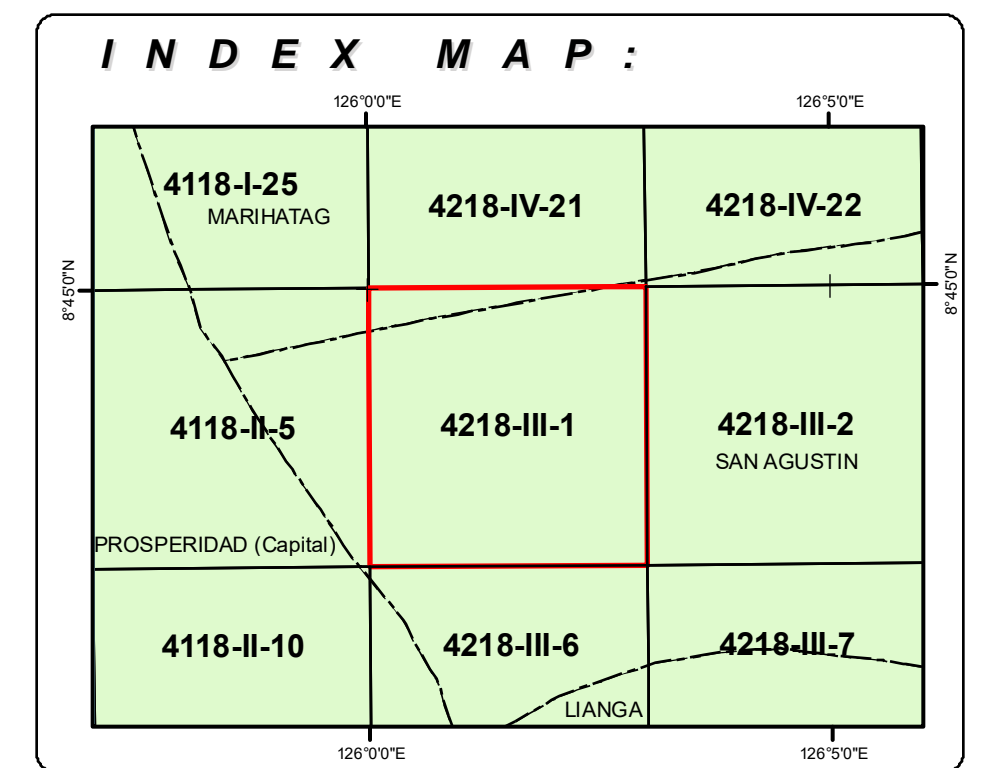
INDEX MAP:

126°0'0"E

126°5'0"E

8°45'0"N

8°45'0"N

4118-I-25

MARIHATAG

4218-IV-21

4218-IV-22

4118-II-5

4218-III-1

4218-III-2

SAN AGUSTIN

PROSPERIDAD (Capital)

4118-II-10

4218-III-6

4218-III-7

LIANGA

126°0'0"E

126°5'0"E